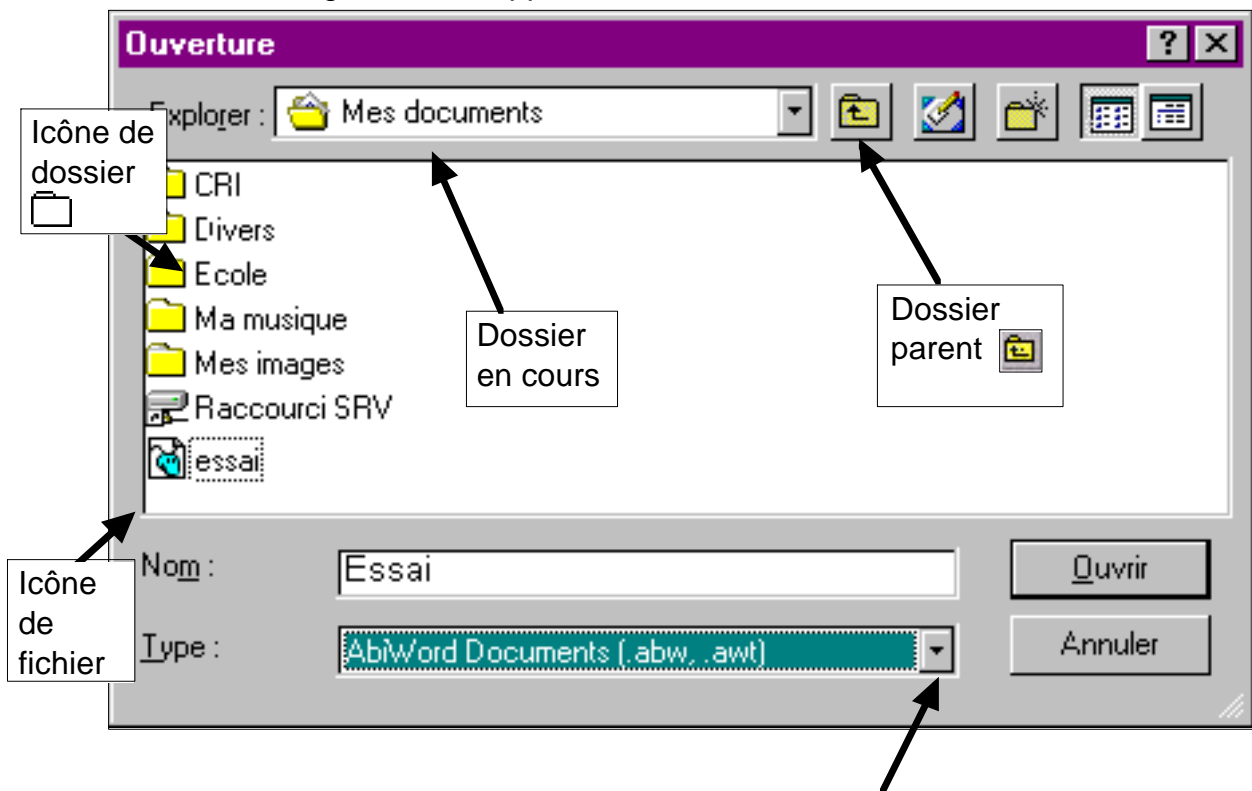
Ouverture

?

Explorer : Mes documents

Icône de dossier

CRI

Divers

Ecole

Ma musique

Mes images

Raccourci SRV

essai

Dossier en cours

Dossier parent

Icône de fichier

Nom : Essai

Type : AbiWord Documents (.abw, .awt)

Ouvrir

Annuler